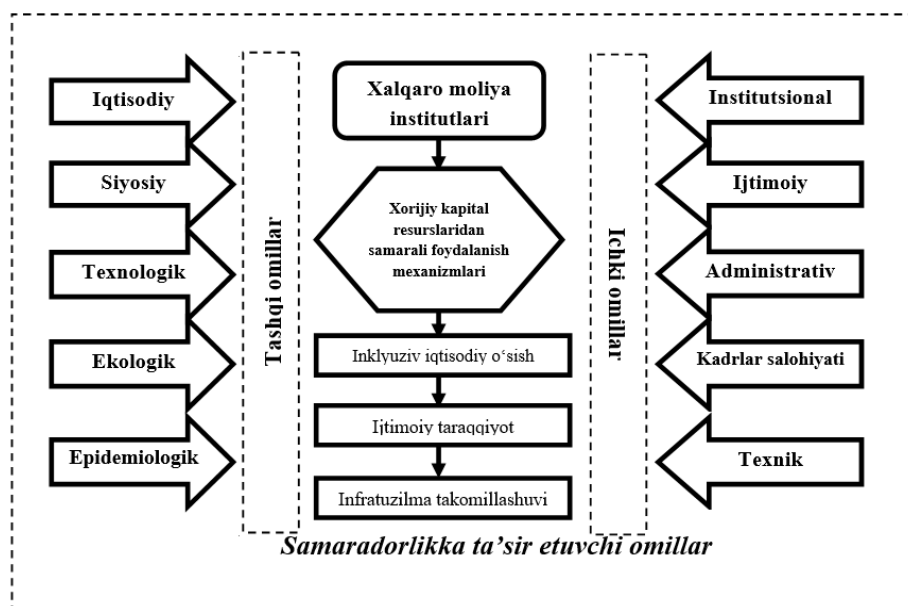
Iqtisodiy

Siyosiy

Texnologik

Ekologik

Epidemiologik

Tashqi omillar

Xalqaro moliya institutlari

Xorijiy kapital resurslaridan samarali foydalanish mexanizmlari

Inklyuziv iqtisodiy oʻsish

Ijtimoiy taraqqiyot

Infratuzilma takomillashuvi

Ichki omillar

Institutsional

Ijtimoiy

Administrativ

Kadrlar salohiyati

Texnik

Samaradorlikka ta'sir etuvchi omillar